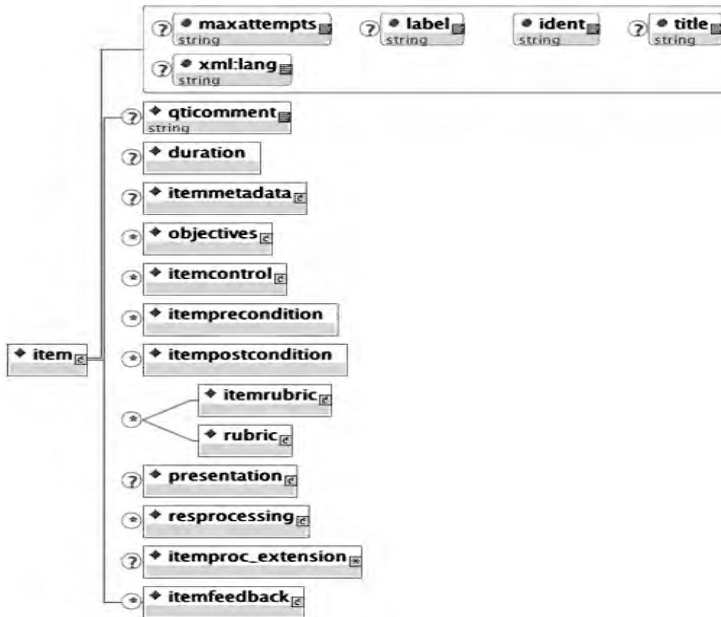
? maxattempts string
? label string
ident string
? title string
? xml:lang string
? qticomment string
? duration
? itemmetadata
* objectives
* itemcontrol
* itemprecondition
* itempostcondition
item
* itemrubric
rubric
? presentation
* resprocessing
? itemproc_extension
* itemfeedback